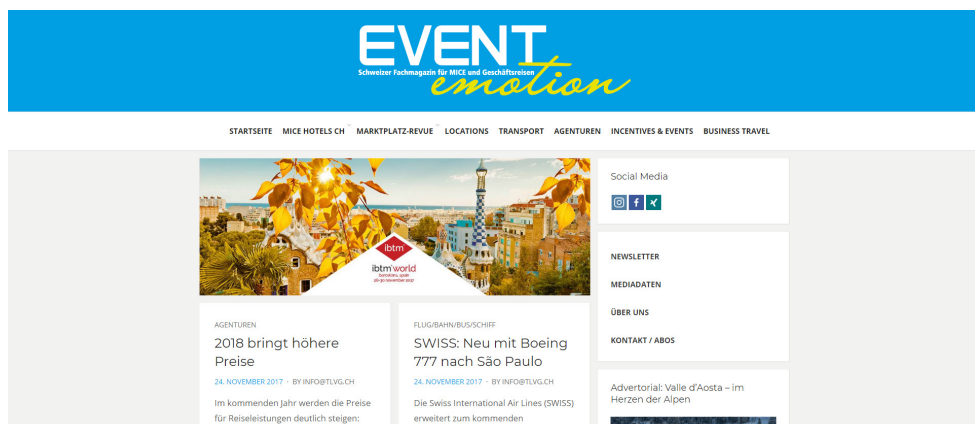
EVENT emotion
Schweizer Fachmagazin für MICE und Geschäftsreisen

STARTSEITE MICE HOTELS CH MARKTPLATZ-REVUE LOCATIONS TRANSPORT AGENTUREN INCENTIVES & EVENTS BUSINESS TRAVEL

ibtm
ibtm world
Barcelona, Spain
28-30 November 2017

AGENTUREN
2018 bringt höhere Preise
24. NOVEMBER 2017 · BY INFO@TLVG.CH
Im kommenden Jahr werden die Preise für Reiseleistungen deutlich steigen:

FLUG/BAHN/BUS/SCHIFF
SWISS: Neu mit Boeing 777 nach São Paulo
24. NOVEMBER 2017 · BY INFO@TLVG.CH
Die Swiss International Air Lines (SWISS) erweitert zum kommenden

Social Media

NEWSLETTER
MEDIADATEN
ÜBER UNS
KONTAKT / ABOS

Advertorial: Valle d'Aosta – im Herzen der Alpen